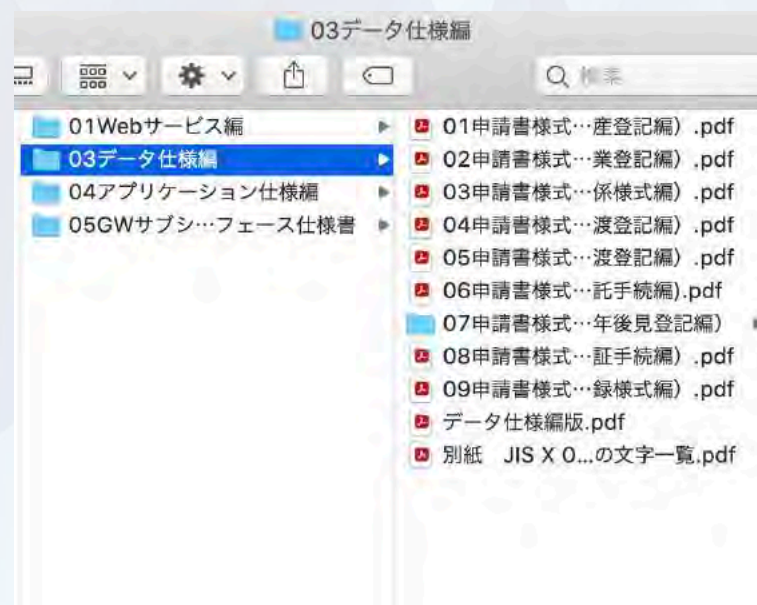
03データ仕様編

検索

01Webサービス編
03データ仕様編
04アプリケーション仕様編
05GWサブシ…フェース仕様書

01申請書様式…産登記編）.pdf
02申請書様式…業登記編）.pdf
03申請書様式…係様式編）.pdf
04申請書様式…渡登記編）.pdf
05申請書様式…渡登記編）.pdf
06申請書様式…託手続編).pdf
07申請書様式…年後見登記編）
08申請書様式…証手続編）.pdf
09申請書様式…録様式編）.pdf
データ仕様編版.pdf
別紙　JIS X 0...の文字一覧.pdf